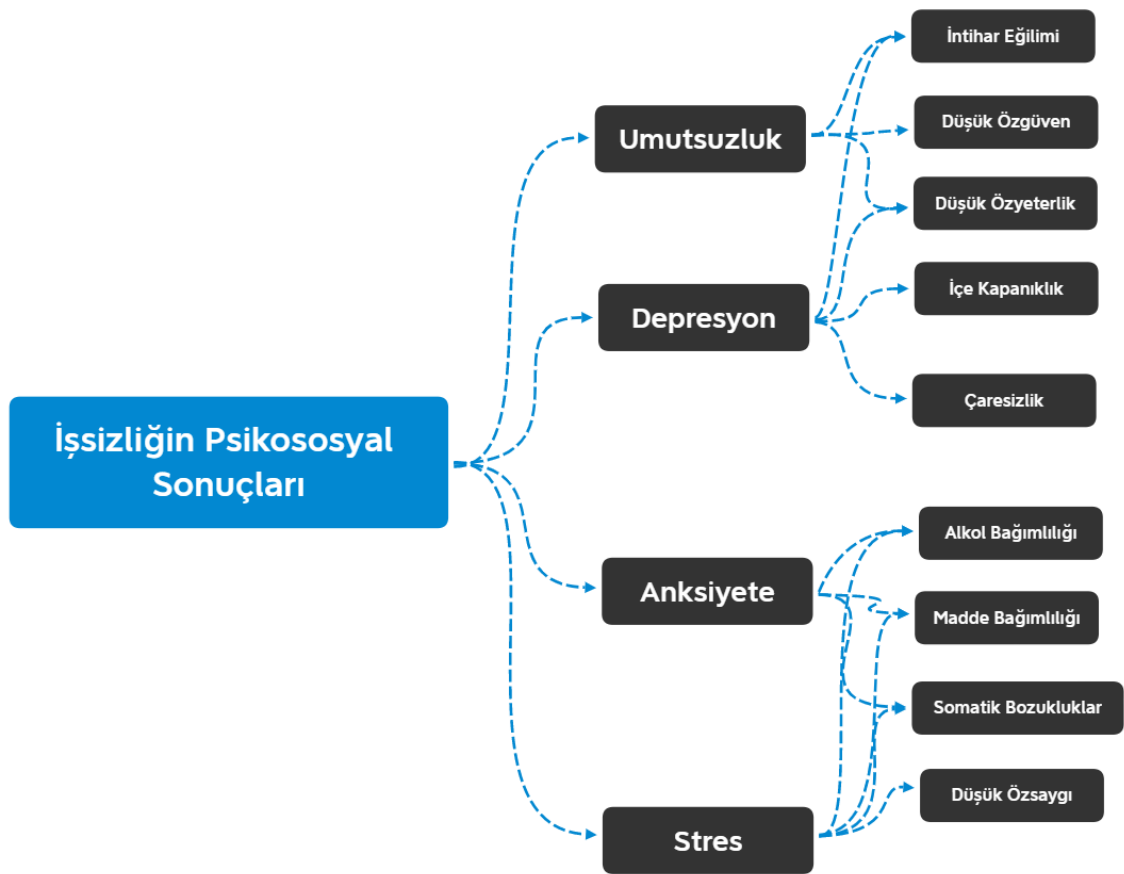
İşsizliğin Psikososyal Sonuçları

Umutsuzluk

Depresyon

Anksiyete

Stres

İntihar Eğilimi

Düşük Özgüven

Düşük Özyeterlik

İçe Kapanıklık

Çaresizlik

Alkol Bağımlılığı

Madde Bağımlılığı

Somatik Bozukluklar

Düşük Özsaygı